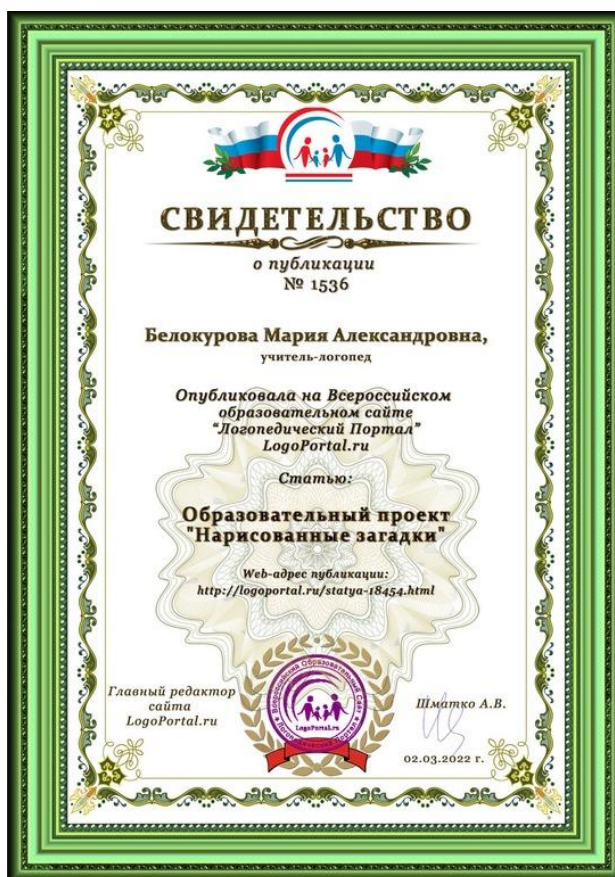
СВИДЕТЕЛЬСТВО
о публикации
№ 1536

Белокурова Мария Александровна,
учитель-логопед

Опубликовала на Всероссийском образовательном сайте "Логопедический Портал" LogoPortal.ru

Статью:

Образовательный проект "Нарисованные загадки"

Web-адрес публикации:
http://logoportal.ru/statya-18454.html

Главный редактор сайта LogoPortal.ru

Всероссийский Образовательный Сайт Логопедический Портал LogoPortal.ru

Шматко А.В.

02.03.2022 г.